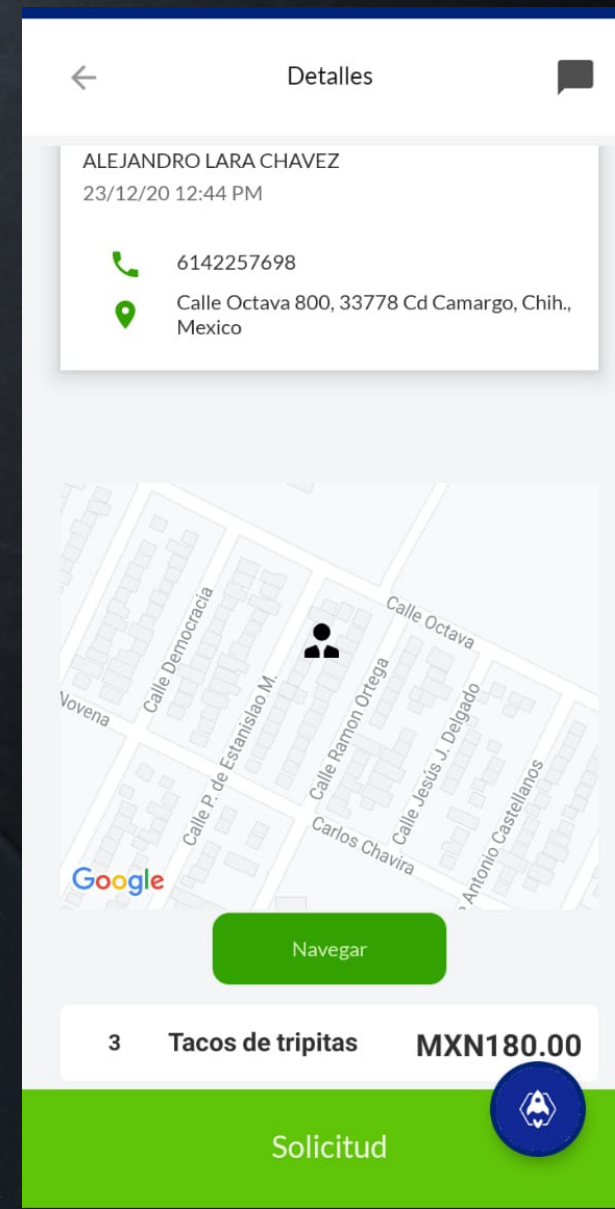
Detalles

ALEJANDRO LARA CHAVEZ
23/12/20 12:44 PM

6142257698

Calle Octava 800, 33778 Cd Camargo, Chih., Mexico

Calle Octava
Calle Democracia
Novena
Calle P. de Estanislao M.
Calle Ramon Ortega
Calle Jesús J. Delgado
Antonio Castellanos
Carlos Chavira
Google

Navegar

3 Tacos de tripitas MXN180.00

Solicitud